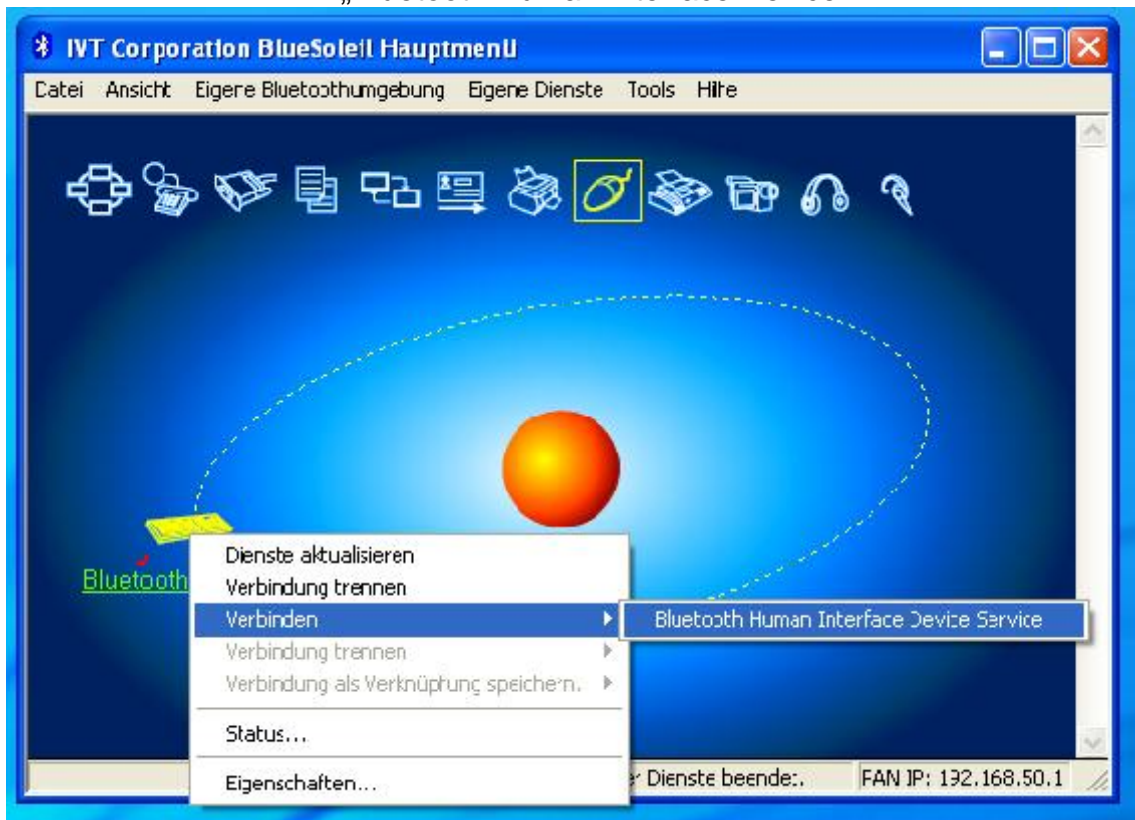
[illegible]

IVT Corporation BlueSoleil HauptmenÜ

Catei Ansicht Eigere Bluetoothumgebung Eigene Dienste Tools Hilfe

Bluetooth

Dienste aktualisieren
Verbindung trennen
Verbinden
Verbindung trennen
Verbindung als Verknüpfung speichern.
Status...
Eigenschaften...

Bluetooth Human Interface Device Service

r Dienste beende:.

FAN IP: 192.168.50.1